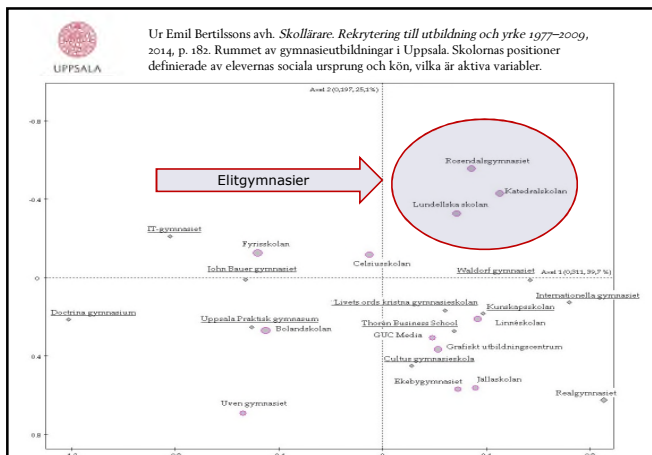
UPPSALA

Ur Emil Bertilssons avh. *Skollärare. Rekrytering till utbildning och yrke 1977–2009*, 2014, p. 182. Rummet av gymnasieutbildningar i Uppsala. Skolornas positioner definierade av elevernas sociala ursprung och kön, vilka är aktiva variabler.

Axel 2 (0,197, 25,1%)

-0.8

-0.4

0

0.4

0.8

Elitgymnasier

Rosendalsgymnasiet

Katedralskolan

Lundellska skolan

IT-gymnasiet

Fyrisskolan

Celsiusskolan

John Bauer gymnasiet

Waldorf gymnasiet

Axel 1 (0,311, 39,7 %)

Internationella gymnasiet

Livets ords kristna gymnasieskolan

Kunskapsskolan

Doctrina gymnasium

Uppsala Praktisk gymnasium

Bolandskolan

Thorén Business School

Linnéskolan

GUC Media

Grafiskt utbildningscentrum

Cultus gymnasieskola

Ekebygymnasiet

Jällaskolan

Realgymnasiet

Uven gymnasiet